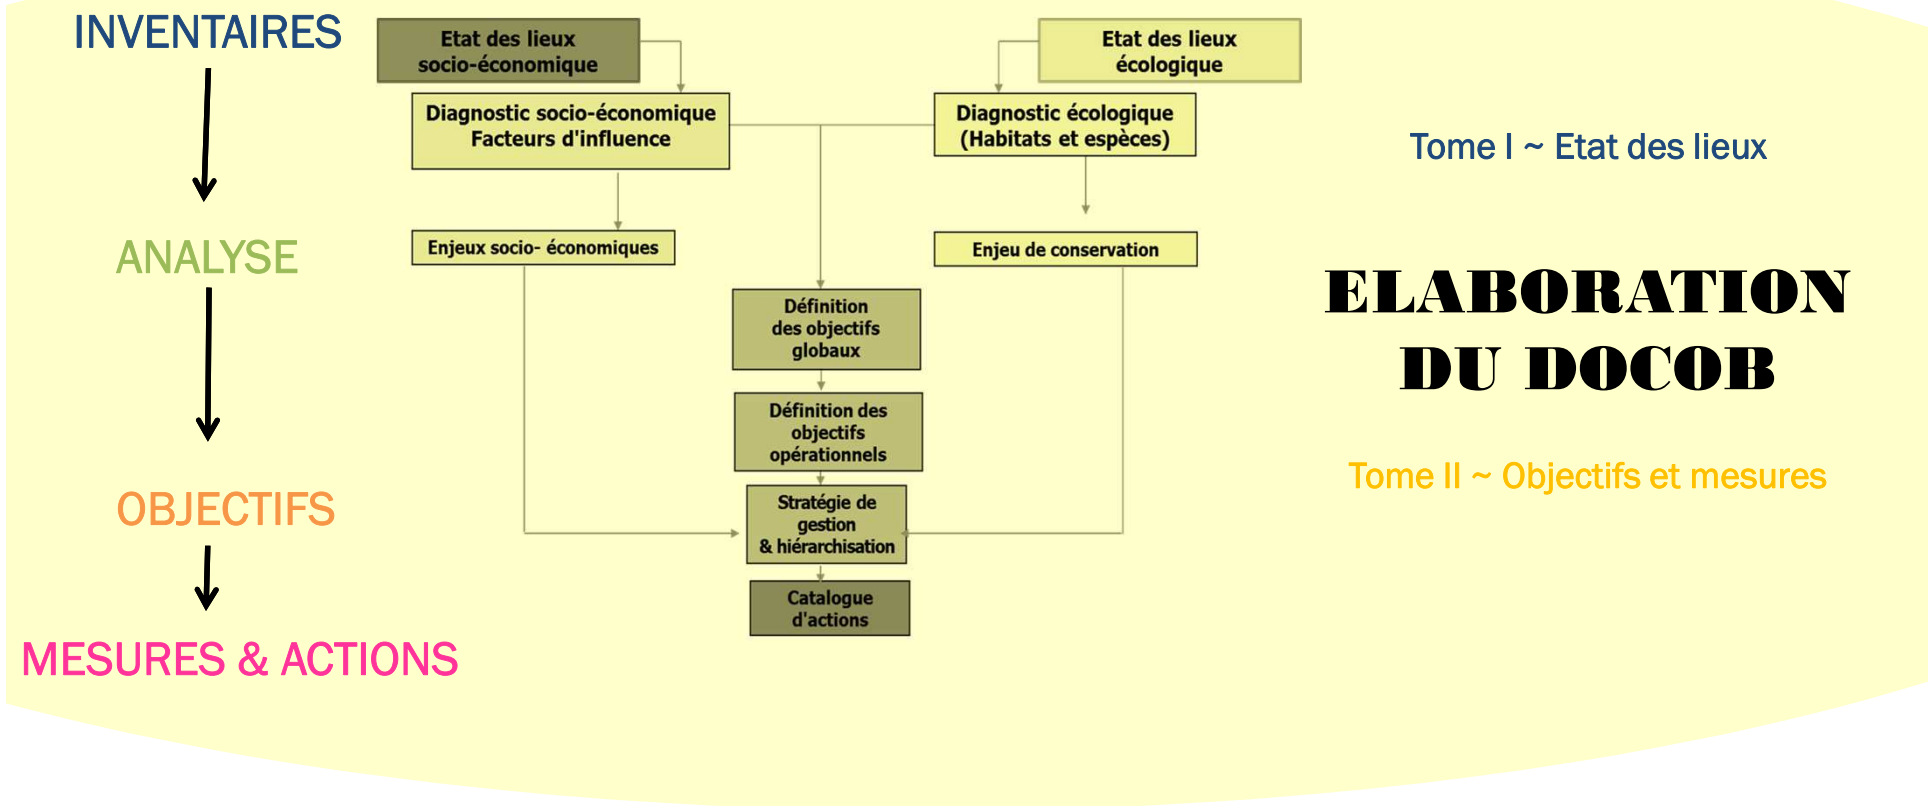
INVENTAIRES

ANALYSE

OBJECTIFS

MESURES & ACTIONS

Etat des lieux socio-économique

Etat des lieux écologique

Diagnostic socio-économique Facteurs d'influence

Diagnostic écologique (Habitats et espèces)

Enjeux socio- économiques

Enjeu de conservation

Définition des objectifs globaux

Définition des objectifs opérationnels

Stratégie de gestion & hiérarchisation

Catalogue d'actions

Tome I ~ Etat des lieux

ELABORATION DU DOCOB

Tome II ~ Objectifs et mesures